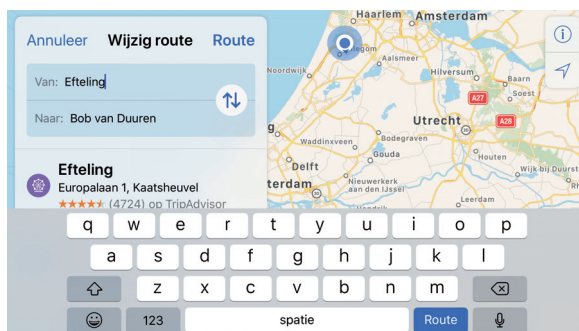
Annuleer Wijzig route Route

Van: Efteling

Naar: Bob van Duuren

Efteling
Europalaan 1, Kaatsheuvel
★★★★½ (4724) op TripAdvisor

Haarlem
Amsterdam
Noordwijk
Aalsmeer
Hilversum
Baarn
A27
A28
Utrecht
Waddinxveen
Bodegraven
Delft
Gouda
Houten
Nieuwerkerk aan den IJssel
Schoonhoven
terdam

q w e r t y u i o p
a s d f g h j k l
z x c v b n m
123 spatie Route